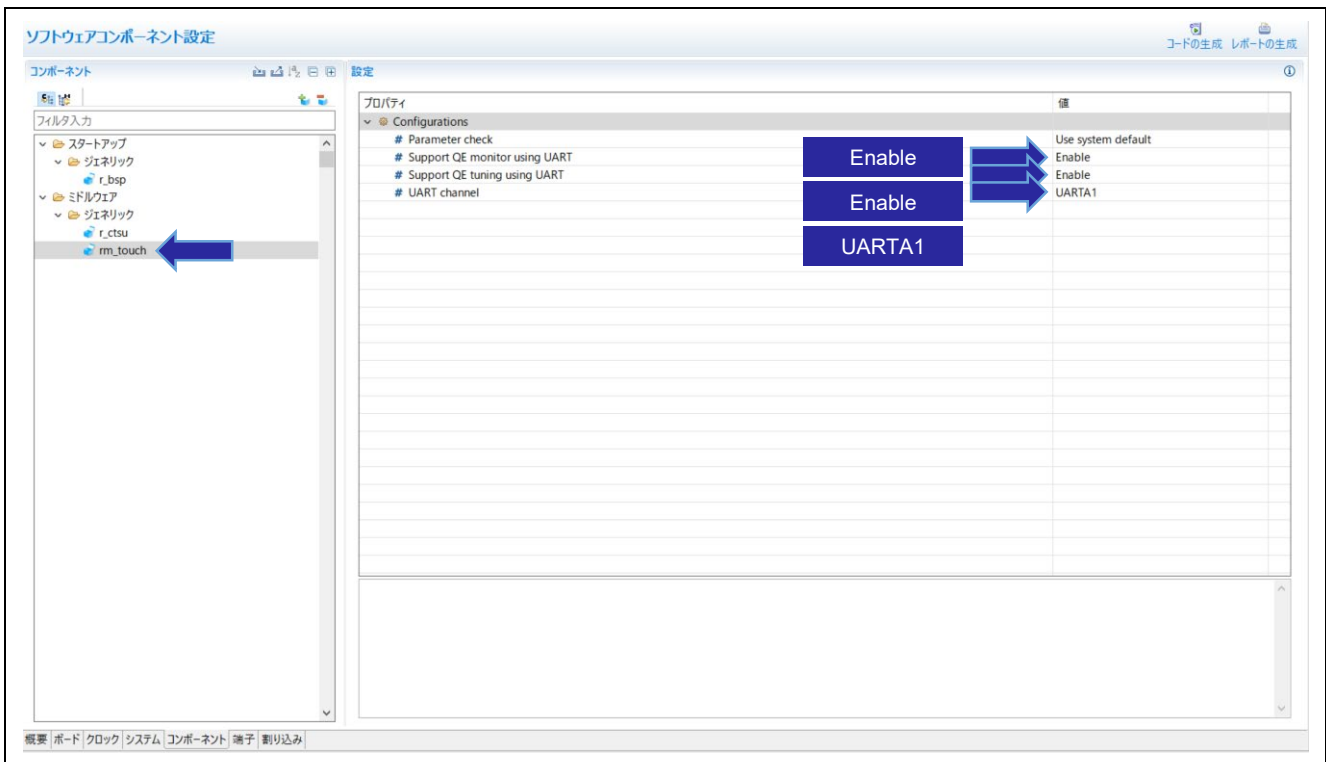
ソフトウェアコンポーネント設定

コードの生成 レポートの生成

コンポーネント

設定

フィルタ入力

スタートアップ
ジェネリック
r_bsp
ミドルウェア
ジェネリック
r_ctsu
rm_touch

| プロパティ | 値 |
|---|---|
| Configurations | |
| # Parameter check | Use system default |
| # Support QE monitor using UART | Enable |
| # Support QE tuning using UART | Enable |
| # UART channel | UARTA1 |

Enable

Enable

UARTA1

概要 ボード クロック システム コンポーネント 端子 割り込み